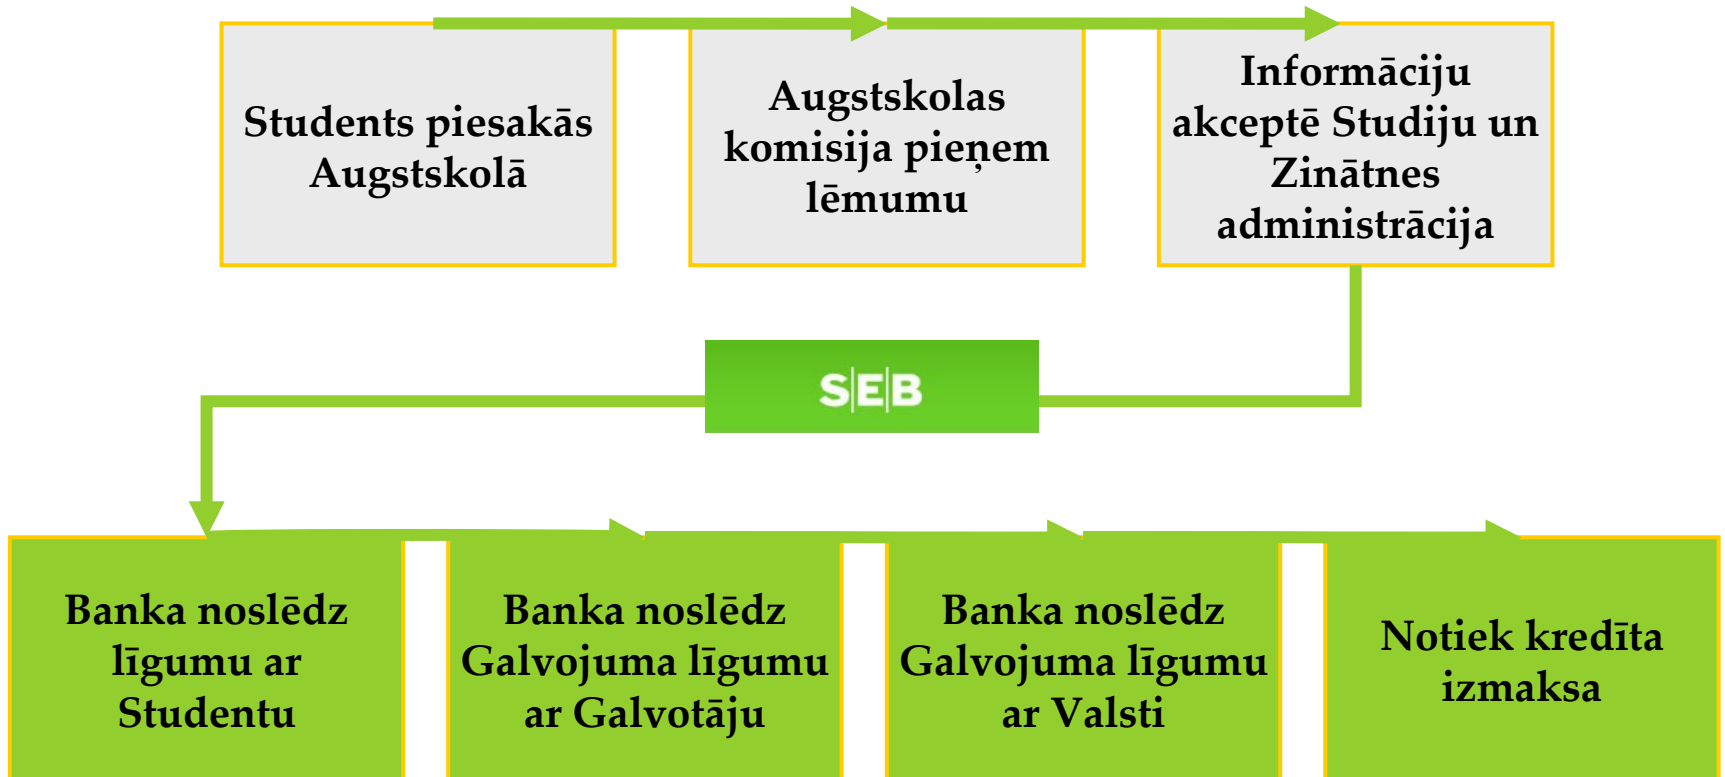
Students piesakās Augstskolā

Augstskolas komisija pieņem lēmumu

Informāciju akceptē Studiju un Zinātnes administrācija

SEB

Banka noslēdz līgumu ar Studentu

Banka noslēdz Galvojuma līgumu ar Galvotāju

Banka noslēdz Galvojuma līgumu ar Valsti

Notiek kredīta izmaksa